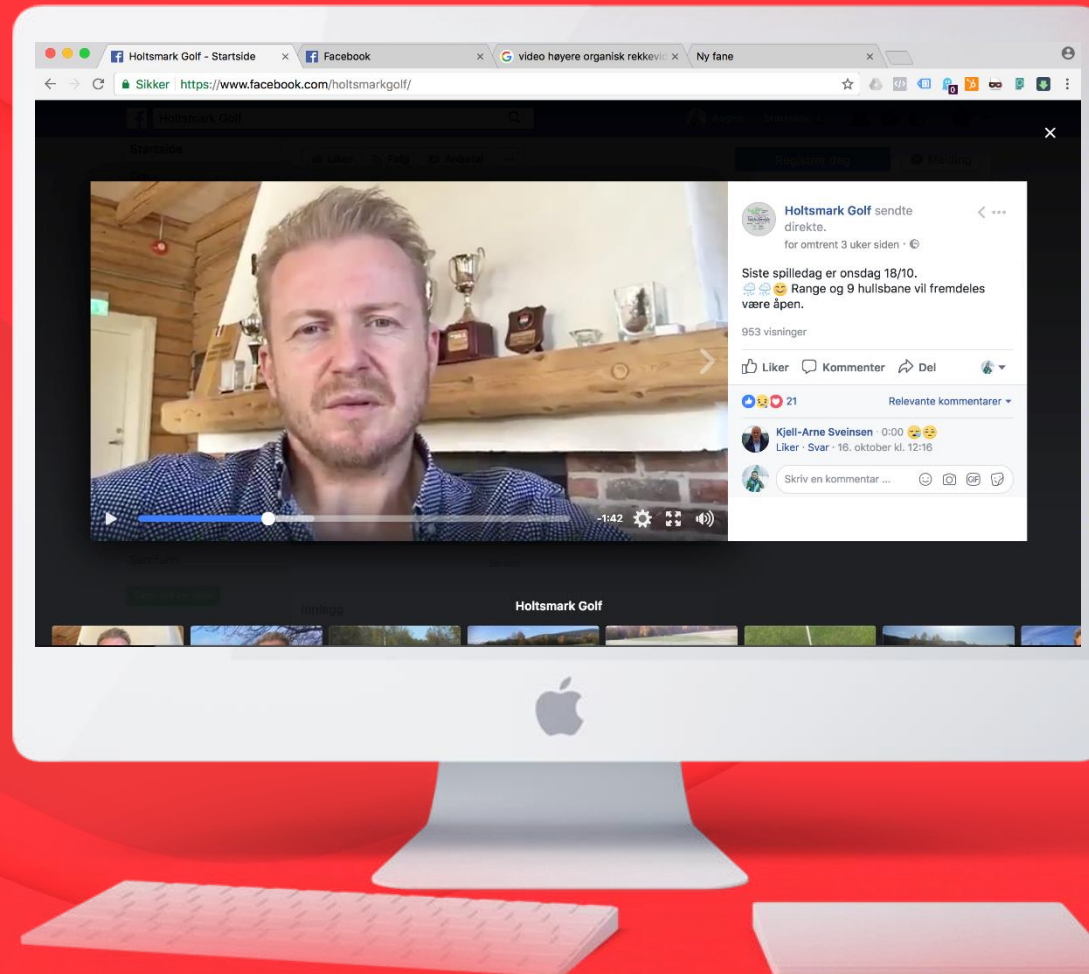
Holtsmark Golf - Startside × Facebook × video høyere organisk rekkevi × Ny fane ×

Sikker https://www.facebook.com/holtsmarkgolf/

Holtsmark Golf sendte direkte.
for omtrent 3 uker siden ·

Siste spilledag er onsdag 18/10.
Range og 9 hullsbane vil fremdeles være åpen.

953 visninger

Liker Kommenter Del

21 Relevante kommentarer

Kjell-Arne Sveinsen · 0:00
Liker · Svar · 16. oktober kl. 12:16

Skriv en kommentar ...

-1:42

Holtsmark Golf